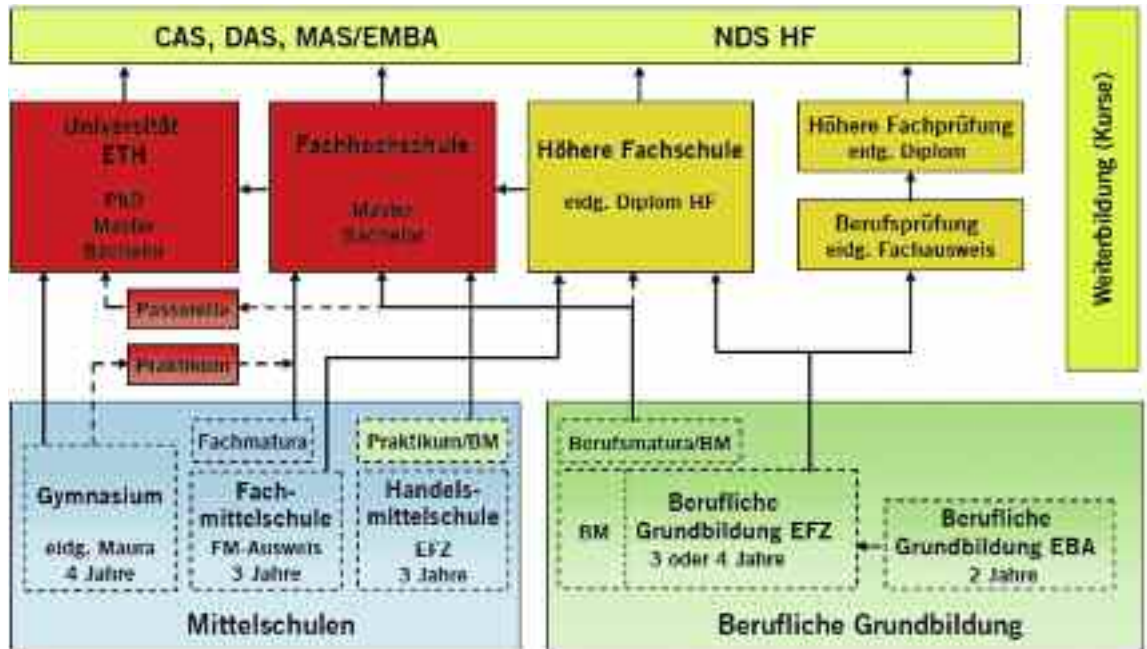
CAS, DAS, MAS/EMBA

NDS HF

Weiterbildung (Kurse)

Universität ETH

PhD
Master
Bachelor

Fachhochschule

Master
Bachelor

Höhere Fachschule

eidg. Diplom HF

Höhere Fachprüfung
eidg. Diplom

Berufsprüfung
eidg. Fachausweis

Passerelle

Praktikum

Fachmatura

Praktikum/BM

Berufsmatura/BM

Gymnasium

eidg. Matura
4 Jahre

Fachmittelschule

FM-Ausweis
3 Jahre

Handelsmittelschule

EFZ
3 Jahre

BM

Berufliche Grundbildung EFZ
3 oder 4 Jahre

Berufliche Grundbildung EBA
2 Jahre

Mittelschulen

Berufliche Grundbildung